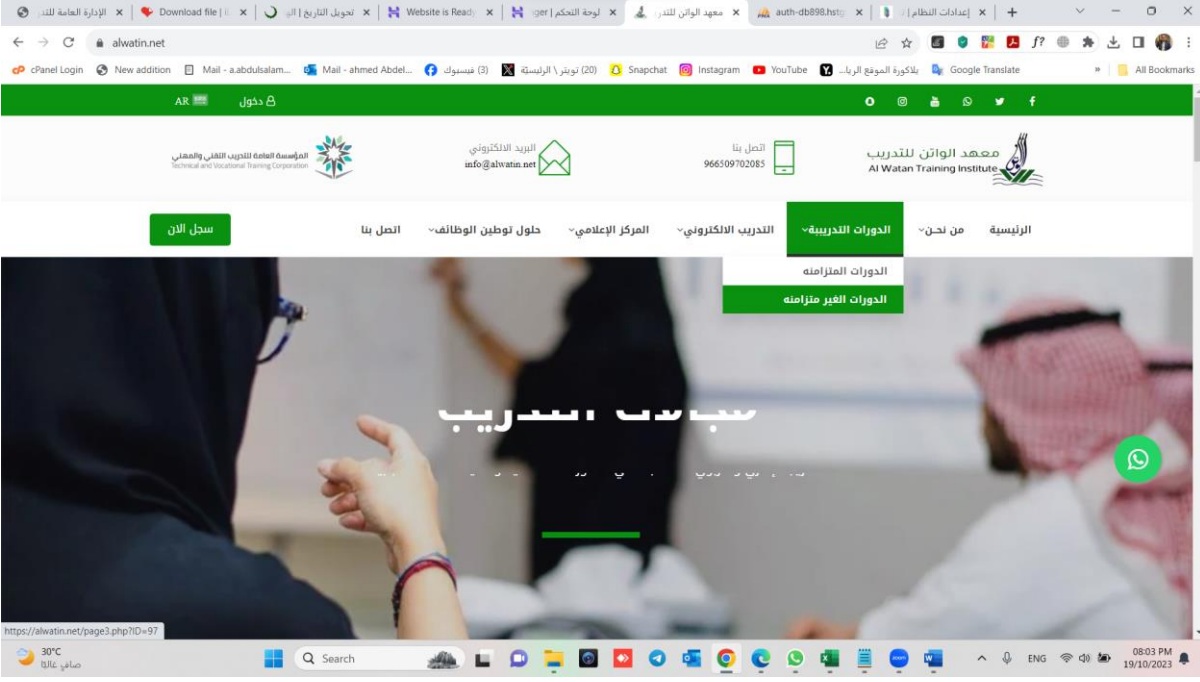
الإدارة العامة للتدر | Download file | i | تحويل التاريخ | الـ | Website is Ready | ger | لوحة التحكم | معهد الواتن للتدر | auth-db898.hstg | إعدادات النظام | ا

alwatin.net

cPanel Login | New addition | Mail - a.abdulsalam... | Mail - ahmed Abdel... | (3) فيسبوك | (20) تويتر \ الرئيسة | Snapchat | Instagram | YouTube | بلاكورة الموقع الريا... | Google Translate | All Bookmarks

AR دخول

المؤسسة العامة للتدريب التقني والمهني
Technical and Vocational Training Corporation

البريد الالكتروني
info@alwatin.net

اتصل بنا
966509702085

معهد الواتن للتدريب
Al Watan Training Institute

الرئيسية | من نحن | الدورات التدريبية | التدريب الالكتروني | المركز الإعلامي | حلول توطين الوظائف | اتصل بنا | سجل الان

الدورات المتزامنه
الدورات الغير متزامنه

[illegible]

https://alwatin.net/page3.php?ID=97

30°C
صافي غالبًا

Search

ENG
08:03 PM
19/10/2023